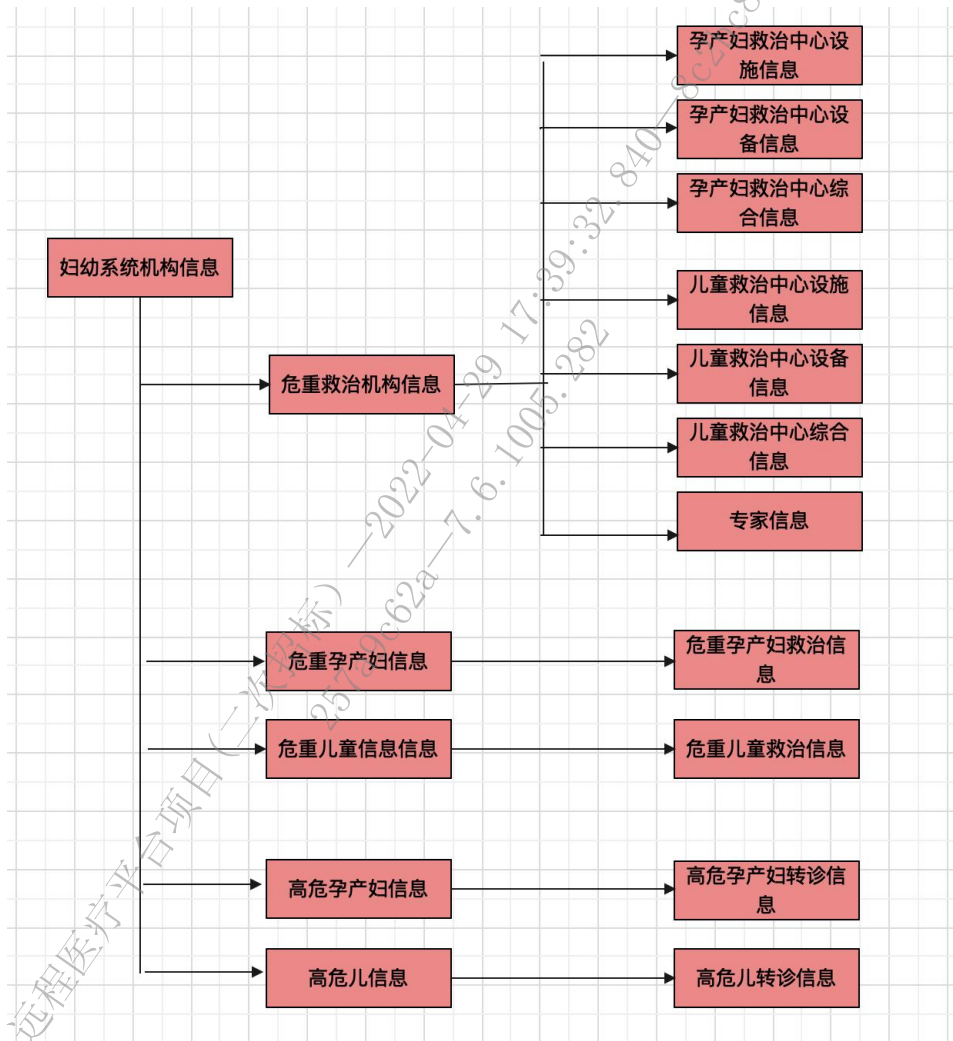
孕产妇救治中心设施信息

孕产妇救治中心设备信息

孕产妇救治中心综合信息

儿童救治中心设施信息

儿童救治中心设备信息

儿童救治中心综合信息

专家信息

妇幼系统机构信息

危重救治机构信息

危重孕产妇信息

危重孕产妇救治信息

危重儿童信息信息

危重儿童救治信息

高危孕产妇信息

高危孕产妇转诊信息

高危儿信息

高危儿转诊信息

远程医疗平台项目（二次招标）—2022-04-29 17:39:32.840—8c2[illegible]
257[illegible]c62a—7.6.1005.282